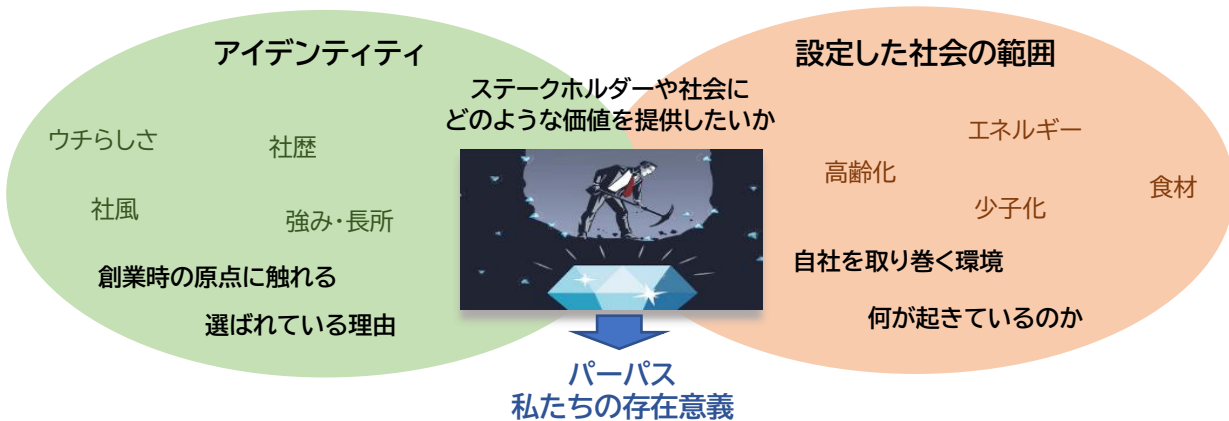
アイデンティティ

ウチらしさ

社歴

社風

強み・長所

創業時の原点に触れる

選ばれている理由

ステークホルダーや社会にどのような価値を提供したいか

設定した社会の範囲

エネルギー

高齢化

食材

少子化

自社を取り巻く環境

何が起きているのか

パーパス
私たちの存在意義